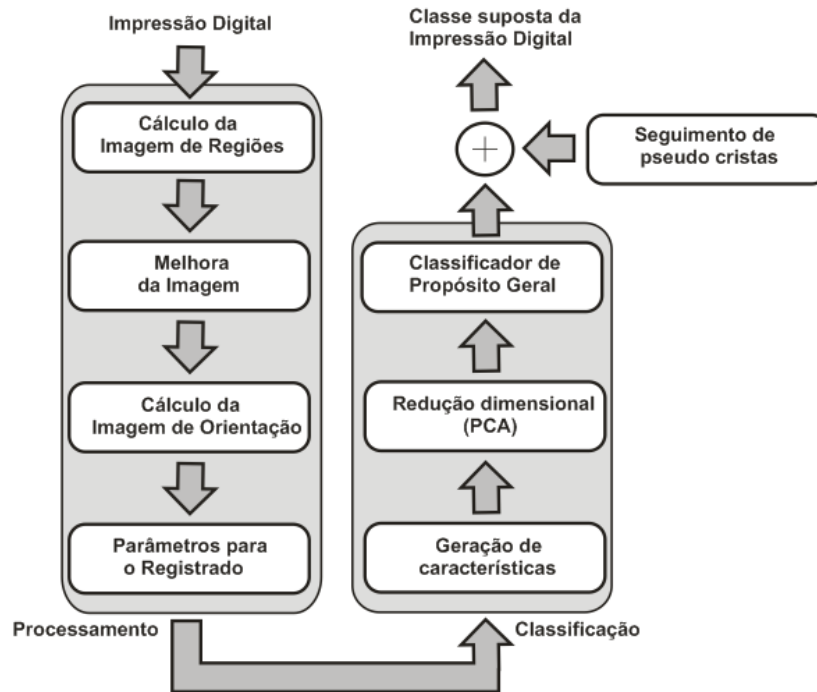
Impressão Digital

Cálculo da Imagem de Regiões

Melhora da Imagem

Cálculo da Imagem de Orientação

Parâmetros para o Registrado

Processamento

Classe suposta da Impressão Digital

$+$

Seguimento de pseudo cristas

Classificador de Propósito Geral

Redução dimensional (PCA)

Geração de características

Classificação